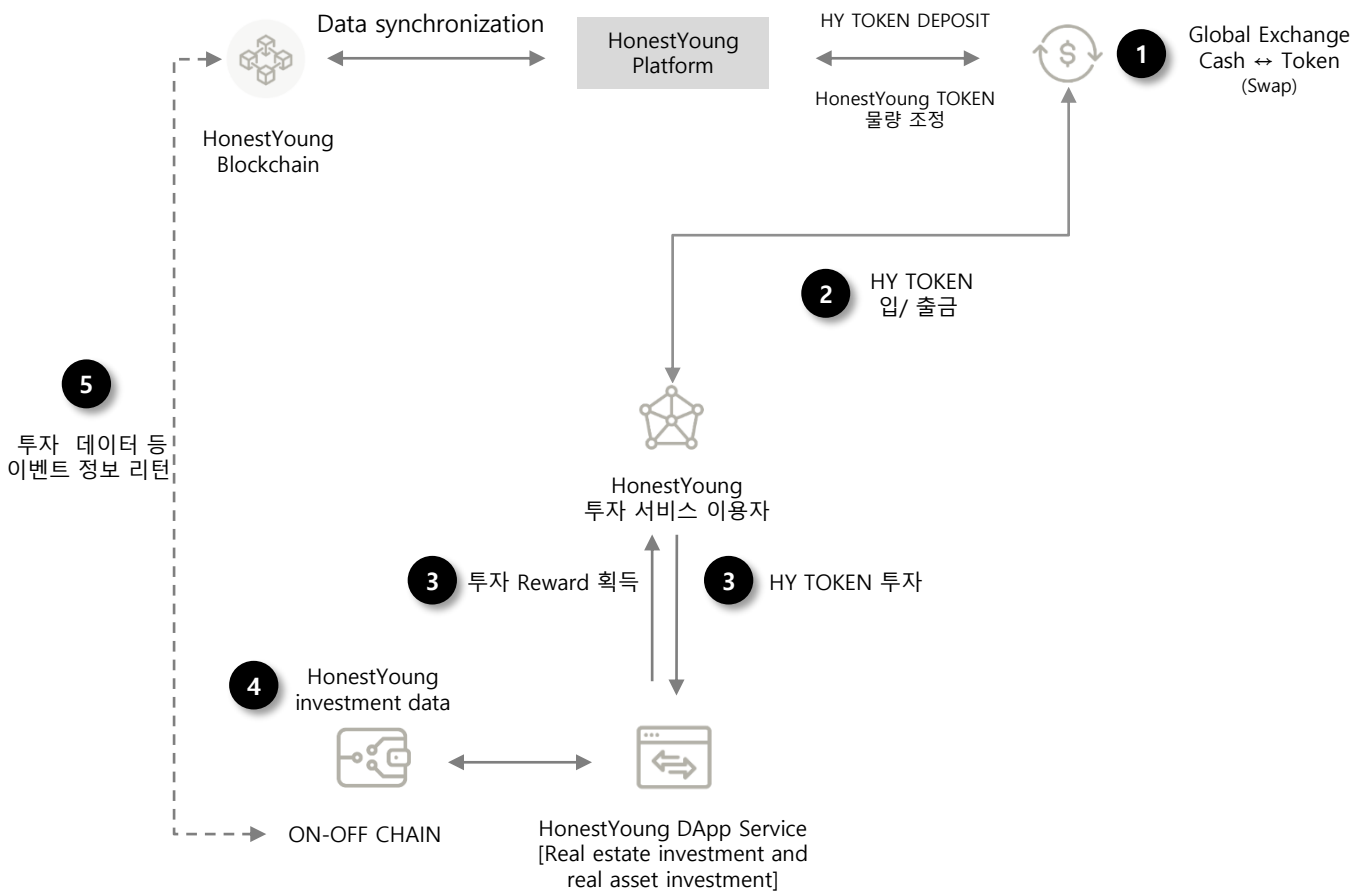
Data synchronization

HonestYoung Platform

HY TOKEN DEPOSIT

HonestYoung TOKEN 물량 조정

1

Global Exchange Cash ↔ Token (Swap)

HonestYoung Blockchain

2

HY TOKEN 입/ 출금

5

투자 데이터 등 이벤트 정보 리턴

HonestYoung 투자 서비스 이용자

3

투자 Reward 획득

3

HY TOKEN 투자

4

HonestYoung investment data

ON-OFF CHAIN

HonestYoung DApp Service [Real estate investment and real asset investment]